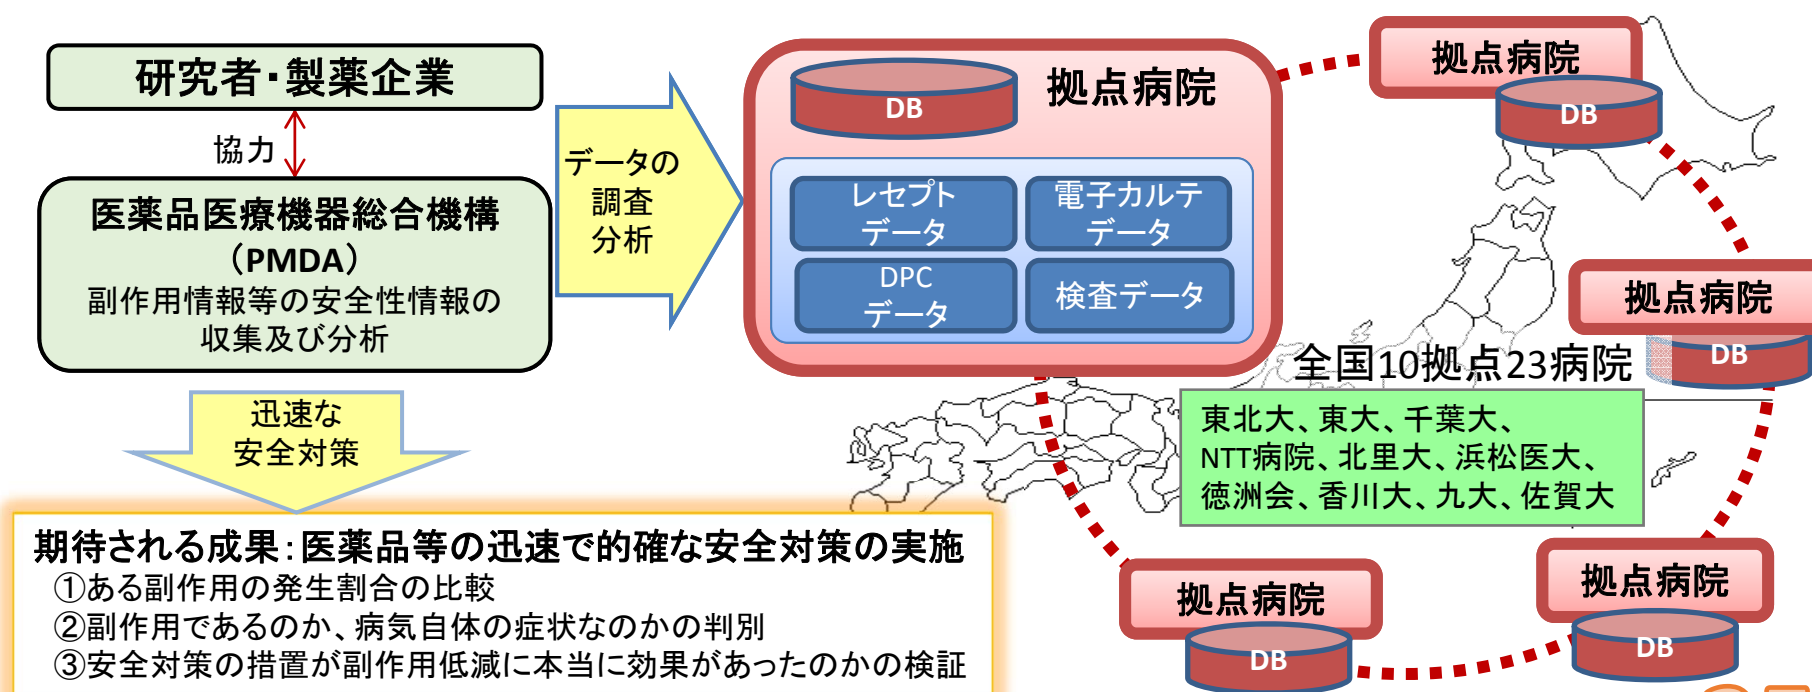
研究者・製薬企業

協力

医薬品医療機器総合機構
（PMDA）
副作用情報等の安全性情報の収集及び分析

迅速な
安全対策

データの
調査
分析

DB

拠点病院

レセプト
データ

電子カルテ
データ

DPC
データ

検査データ

拠点病院
DB

拠点病院
DB

全国10拠点23病院

東北大、東大、千葉大、
NTT病院、北里大、浜松医大、
徳洲会、香川大、九大、佐賀大

拠点病院
DB

拠点病院
DB

期待される成果：医薬品等の迅速で的確な安全対策の実施
①ある副作用の発生割合の比較
②副作用であるのか、病気自体の症状なのかの判別
③安全対策の措置が副作用低減に本当に効果があったのかの検証